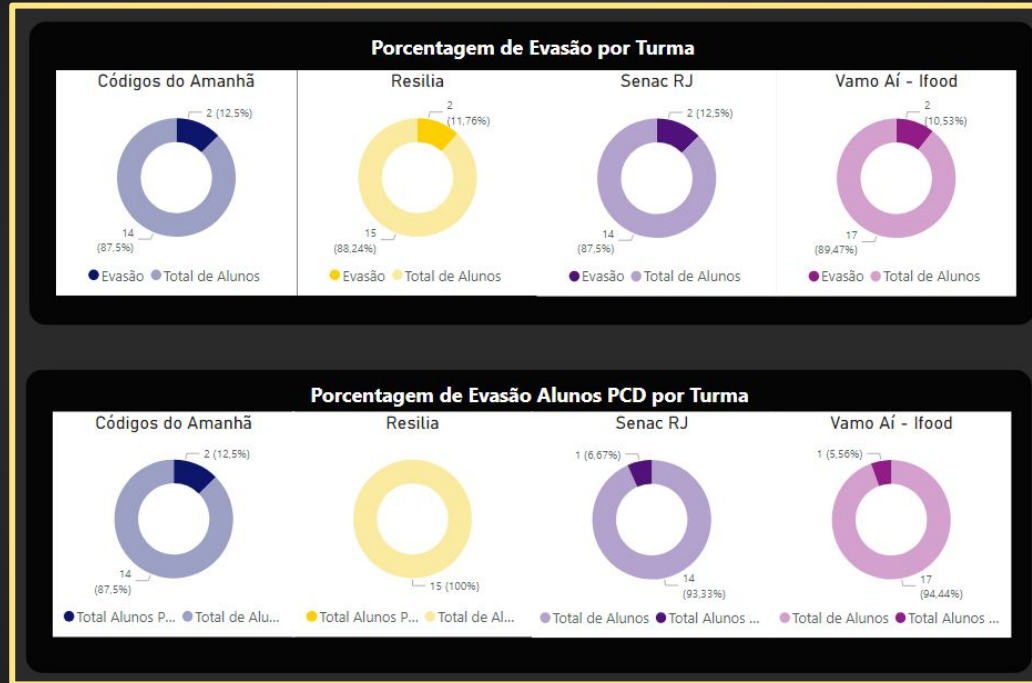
Porcentagem de Evasão por Turma

Códigos do Amanhã

2 (12,5%)

14 (87,5%)

Evasão Total de Alunos

Resilia

2 (11,76%)

15 (88,24%)

Evasão Total de Alunos

Senac RJ

2 (12,5%)

14 (87,5%)

Evasão Total de Alunos

Vamo Aí - Ifood

2 (10,53%)

17 (89,47%)

Evasão Total de Alunos

Porcentagem de Evasão Alunos PCD por Turma

Códigos do Amanhã

2 (12,5%)

14 (87,5%)

Total Alunos P... Total de Alu...

Resilia

15 (100%)

Total Alunos P... Total de Al...

Senac RJ

1 (6,67%)

14 (93,33%)

Total de Alunos Total Alunos ...

Vamo Aí - Ifood

1 (5,56%)

17 (94,44%)

Total de Alunos Total Alunos ...